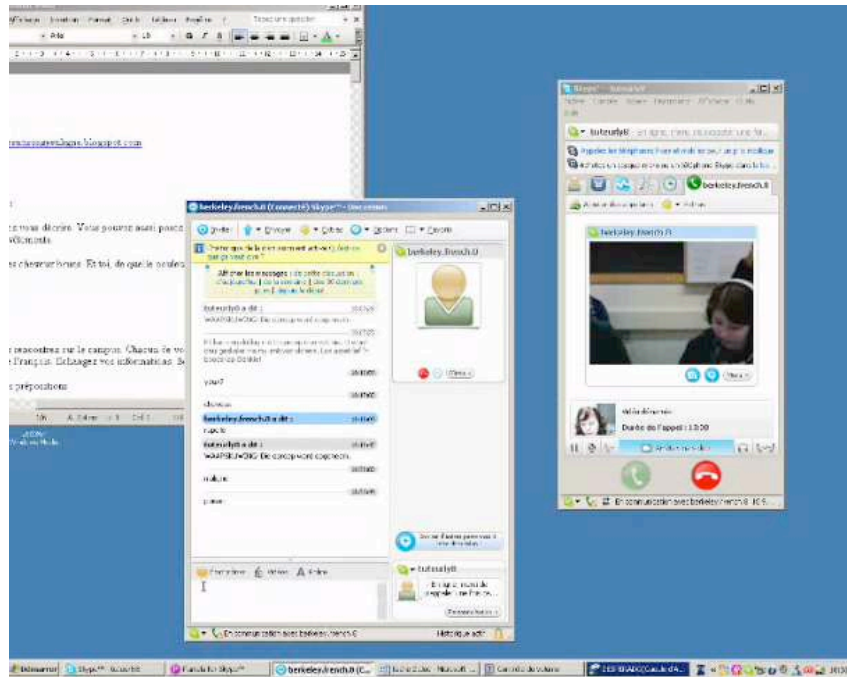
Affichage Insertion Format Outils Tableau Fenêtre ? Tapez une question
Arial 10

...tutorat.blogspot.com

...vous décrire. Vous pouvez aussi ...

...es cheveux bruns. Et toi, de quelle couleur...

...rencontrez sur le campus. Chacun de vo... ...le français. Echangez vos informations. ...

...s prépositions

berkeley.french.8 (connecté) Skype™ - Discussion
Inviter Envoyer Cribler Options Contacts Favoris
berkeley.french.8
Afficher les messages : de cette discussion | d'aujourd'hui | de la semaine | des 30 derniers jours | depuis le début
tuteurlyt8 a dit :
WAAPSBJWOKG De caneçwoard cogneeurs.
yous?
berkeley.french.8 a dit :
tuteurlyt8 a dit :
WAAPSBJWOKG De caneçwoard cogneeurs.
nature
Emoticônes Alertes Action
tuteurlyt8
En communication avec berkeley.french.8
Historique actif

Skype - tuteurlyt8
Fichier Compte Outils Affichage Aide
tuteurlyt8
Appelez les téléphones fixes et mobiles au meilleur prix
berkeley.french.8
berkeley.french.8
Durée de l'appel : 13:30
En communication avec berkeley.french.8

Démarrer Skype™ - tuteurlyt8 Panda for Skype™ berkeley.french.8 (C... Microsoft ... Contrôle du volume